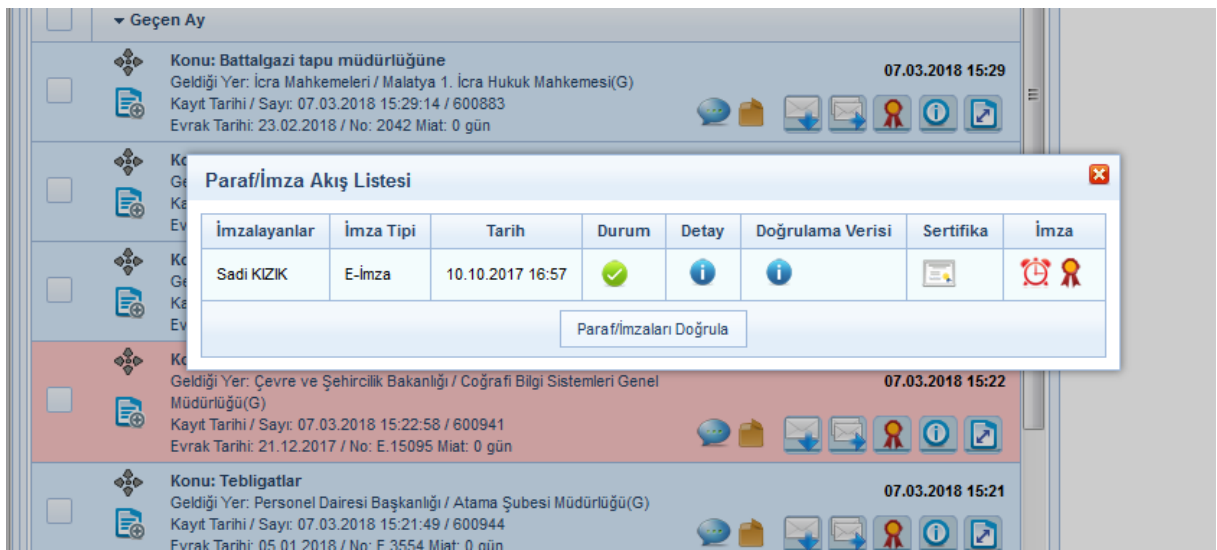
▾ Geçen Ay

Konu: Battalgazi tapu müdürlüğüne
Geldiği Yer: İcra Mahkemeleri / Malatya 1. İcra Hukuk Mahkemesi(G)
Kayıt Tarihi / Sayı: 07.03.2018 15:29:14 / 600883
Evrak Tarihi: 23.02.2018 / No: 2042 Miat: 0 gün

07.03.2018 15:29

Ko
Ge
Ka
Ev

Ko
Ge
Ka
Ev

Paraf/İmza Akış Listesi

| İmzalayanlar | İmza Tipi | Tarih | Durum | Detay | Doğrulama Verisi | Sertifika | İmza |
|---|---|---|---|---|---|---|---|
| Sadi KIZIK | E-İmza | 10.10.2017 16:57 | | | | | |

Paraf/İmzaları Doğrula

Ko
Geldiği Yer: Çevre ve Şehircilik Bakanlığı / Coğrafi Bilgi Sistemleri Genel Müdürlüğü(G)
Kayıt Tarihi / Sayı: 07.03.2018 15:22:58 / 600941
Evrak Tarihi: 21.12.2017 / No: E.15095 Miat: 0 gün

07.03.2018 15:22

Konu: Tebligatlar
Geldiği Yer: Personel Dairesi Başkanlığı / Atama Şubesi Müdürlüğü(G)
Kayıt Tarihi / Sayı: 07.03.2018 15:21:49 / 600944
Evrak Tarihi: 05.01.2018 / No: E.3554 Miat: 0 gün

07.03.2018 15:21